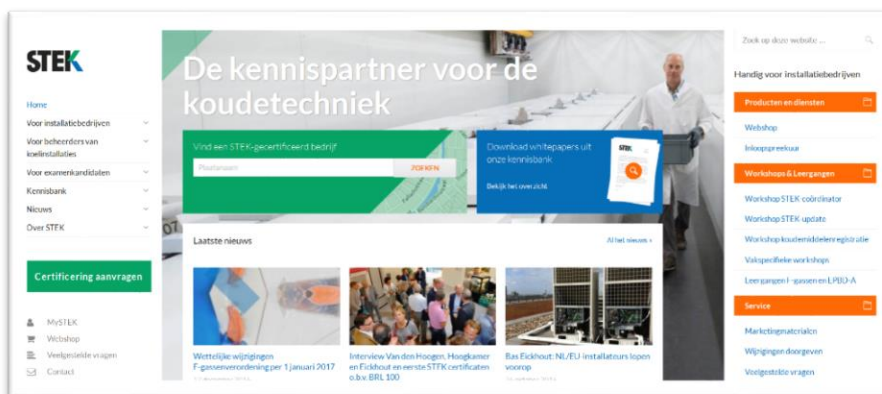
STEK

Home
Voor installatiebedrijven
Voor beheerders van koelinstallaties
Voor examenkandidaten
Kennisbank
Nieuws
Over STEK

Certificering aanvragen

MySTEK
Webshop
Veelgestelde vragen
Contact

De kennispartner voor de koudetechniek

Vind een STEK-gecertificeerd bedrijf
Plaatsnaam
ZOEKEN

Download whitepapers uit onze kennisbank
Bekijk het overzicht

Laatste nieuws
Al het nieuws »

Wettelijke wijzigingen F-gassenverordening per 1 januari 2017
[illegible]

Interview Van den Hoogen, Hoogkamer en Eickhout en eerste STEK certificaten o.b.v. BRL 100

Bas Eickhout: NL/EU-installateurs lopen voorop
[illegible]

Zoek op deze website ...

Handig voor installatiebedrijven

Producten en diensten
Webshop
Inloopspreekuur

Workshops & Leergangen
Workshop STEK-coördinator
Workshop STEK-update
Workshop koudemiddelenregistratie
Vakspecifieke workshops
Leergangen F-gassen en LPBO-A

Service
Marketingmaterialen
Wijzigingen doorgeven
Veelgestelde vragen